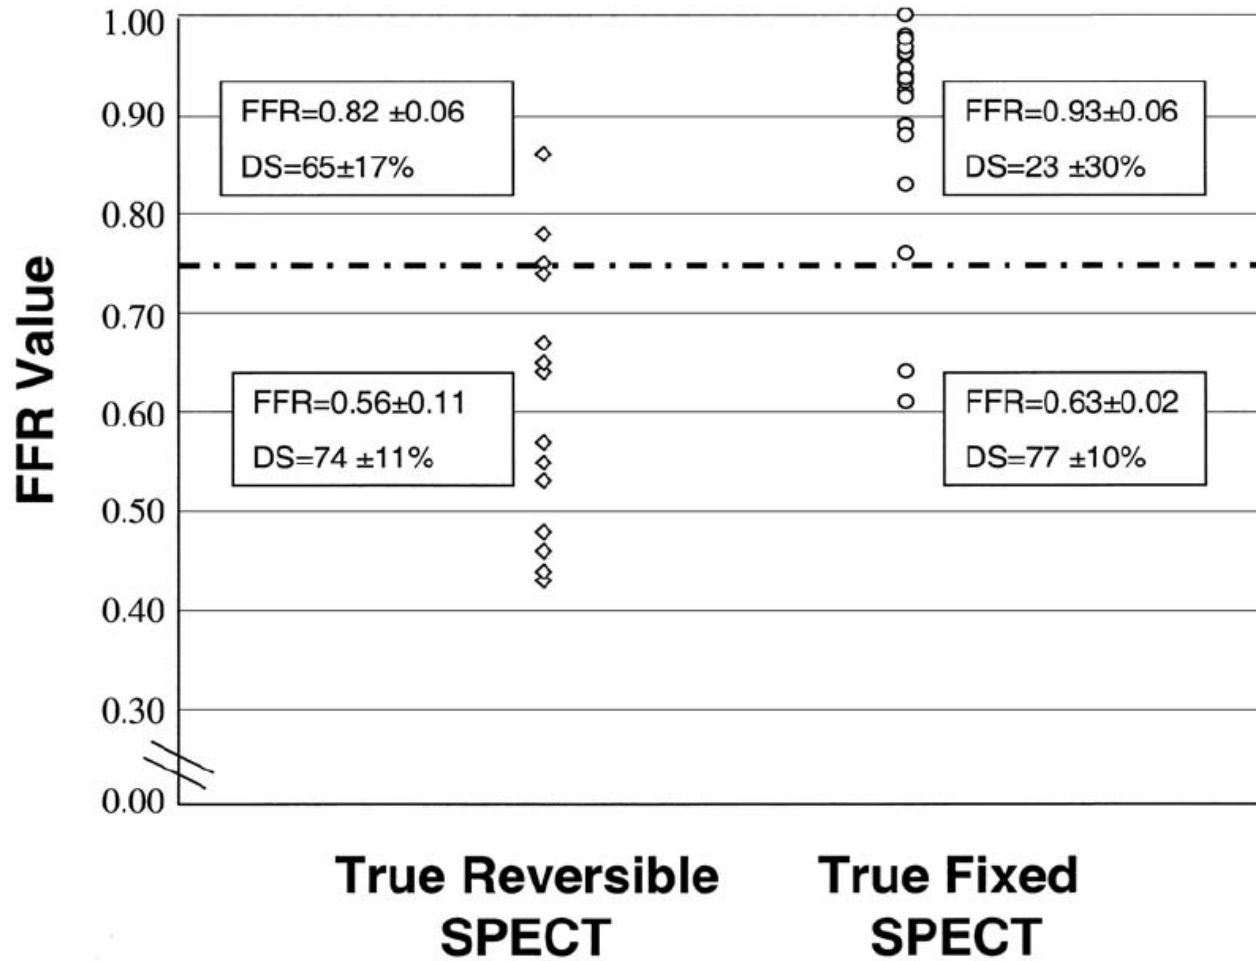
FFR Value

1.00
0.90
0.80
0.70
0.60
0.50
0.40
0.30
0.00

FFR=0.82 ±0.06
DS=65±17%

FFR=0.93±0.06
DS=23 ±30%

FFR=0.56±0.11
DS=74 ±11%

FFR=0.63±0.02
DS=77 ±10%

True Reversible SPECT

True Fixed SPECT